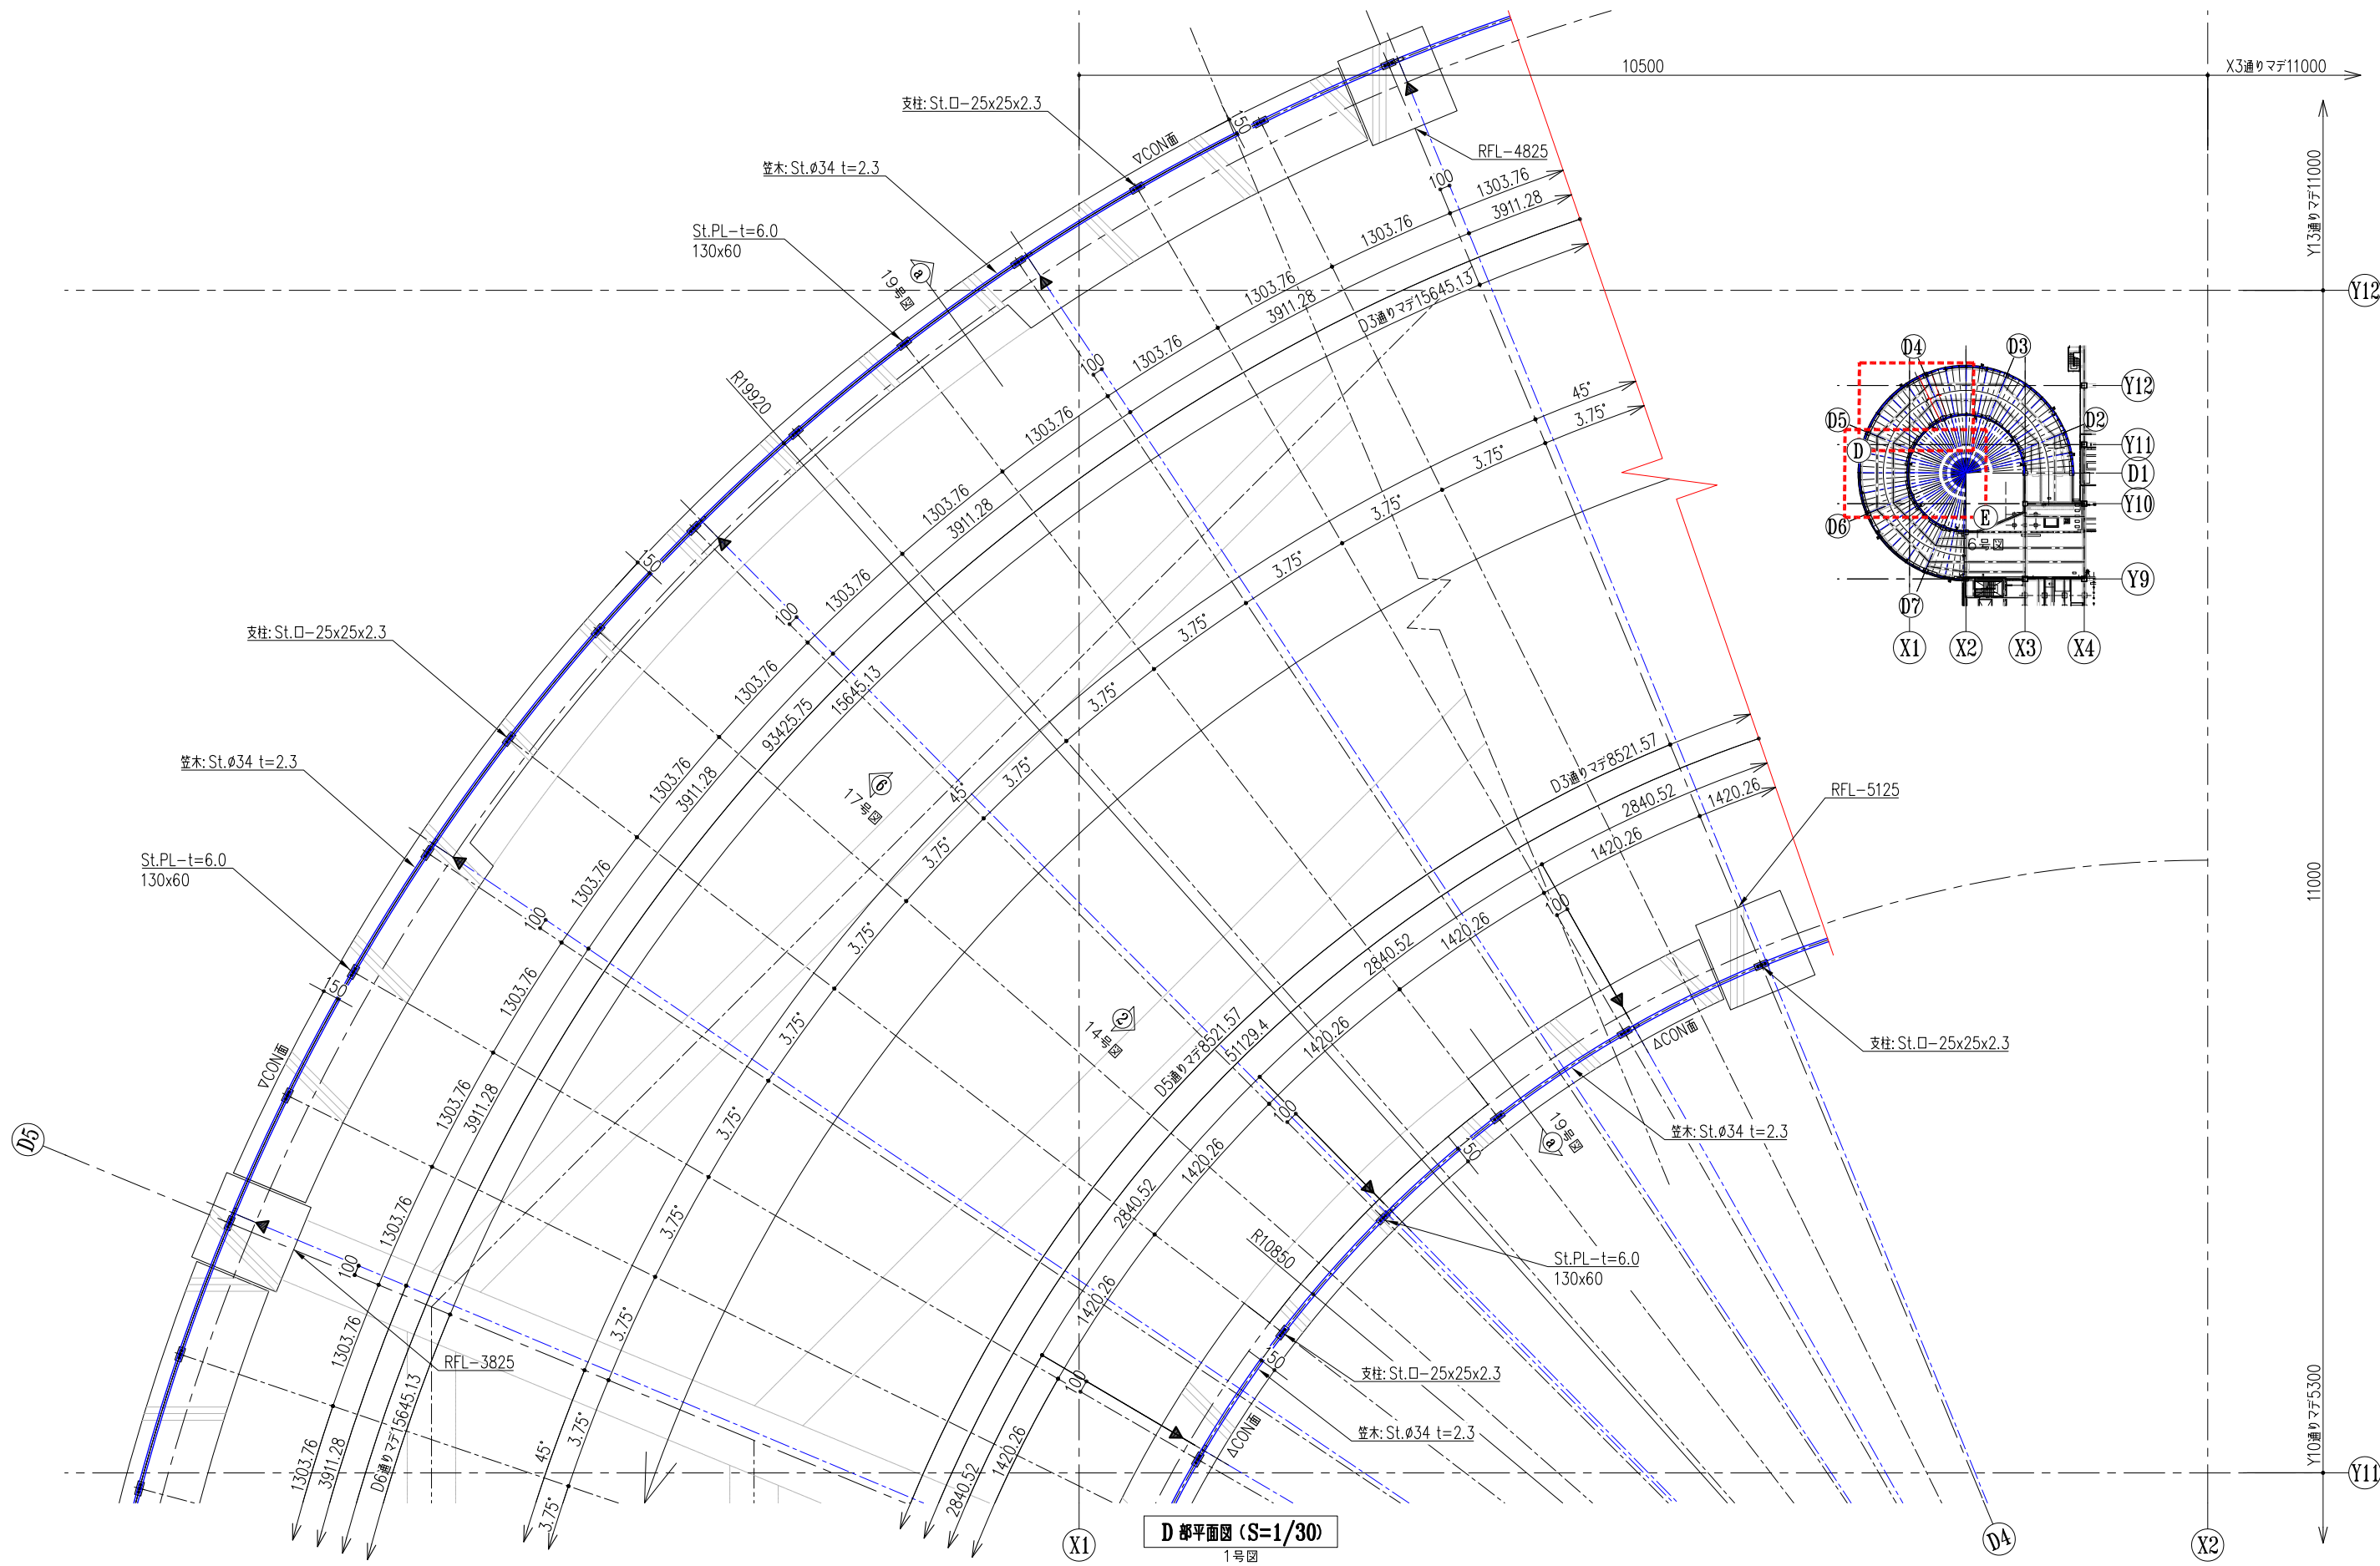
10500
X3通りマデ11000
支柱: St.ロ-25x25x2.3
RFL-4825
笠木: St.ø34 t=2.3
∇CON面
150
100
1303.76
3911.28
St.PL-t=6.0
130x60
19号図
1303.76
1303.76
3911.28
D3通りマデ15645.13
Y13通りマデ11000
Y12
100
1303.76
R19920
1303.76
45°
3.75°
3.75°
1303.76
3911.28
3.75°
150
100
1303.76
3.75°
支柱: St.ロ-25x25x2.3
1303.76
3.75°
93425.75
15645.13
3.75°
1303.76
3911.28
17号図
45
3.75°
笠木: St.ø34 t=2.3
3.75°
D3通りマデ8521.57
2840.52
1420.26
RFL-5125
1420.26
St.PL-t=6.0
130x60
1303.76
100
3.75°
100
11000
150
1303.76
2840.52
1420.26
14号図
3.75°
D5通りマデ8521.57
51129.4
1420.26
∇CON面
支柱: St.ロ-25x25x2.3
∇CON面
1303.76
3911.28
3.75°
100
19号図
150
笠木: St.ø34 t=2.3
D5
1303.76
2840.52
1420.26
3.75°
R10850
St.PL-t=6.0
130x60
100
3.75°
1420.26
RFL-3825
1303.76
3.75°
150
支柱: St.ロ-25x25x2.3
D6通りマデ15645.13
100
∇CON面
笠木: St.ø34 t=2.3
1303.76
3911.28
45°
3.75°
3.75°
2840.52
1420.26
Y10通りマデ5300
Y11
X1
D 部平面図 (S=1/30)
1号図
D4
X2
D4
D3
Y12
D5
D2
Y11
D
D1
Y10
D6
E
6号図
Y9
D7
X1
X2
X3
X4